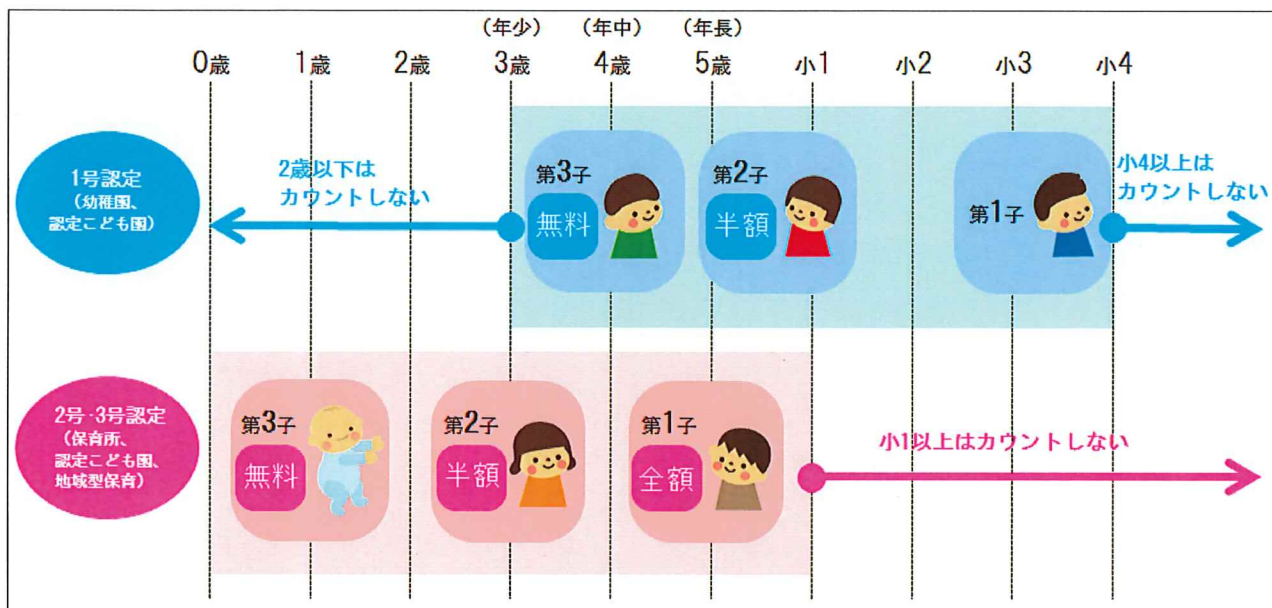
(年少) (年中) (年長)

0歳 1歳 2歳 3歳 4歳 5歳 小1 小2 小3 小4

1号認定
(幼稚園、認定こども園)

2歳以下は
カウントしない

第3子
無料

第2子
半額

第1子

小4以上は
カウントしない

2号・3号認定
(保育所、認定こども園、地域型保育)

第3子
無料

第2子
半額

第1子
全額

小1以上はカウントしない